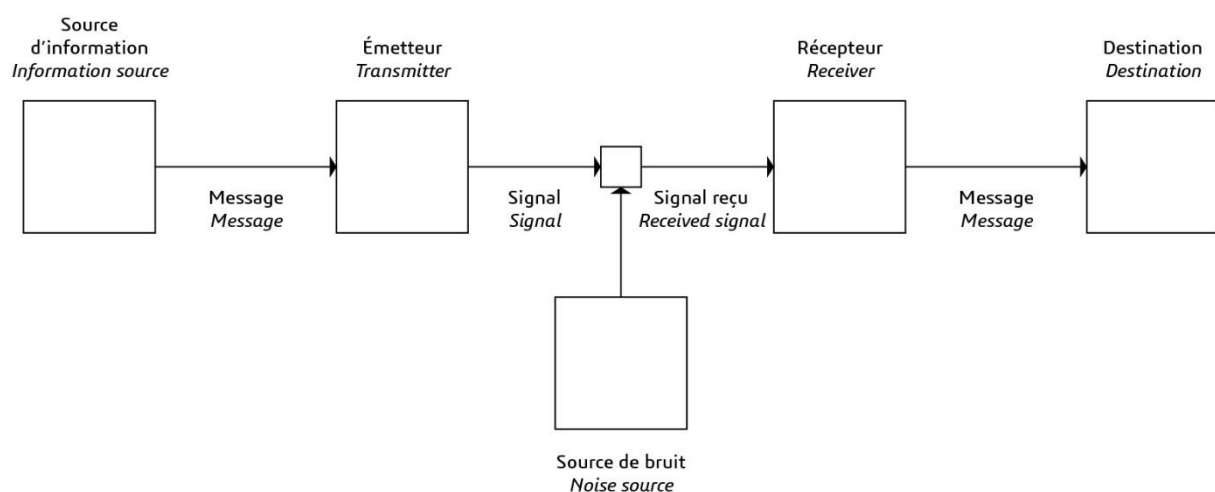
Source d'information
*Information source*

Émetteur
*Transmitter*

Récepteur
*Receiver*

Destination
*Destination*

Message
*Message*

Signal
*Signal*

Signal reçu
*Received signal*

Message
*Message*

Source de bruit
*Noise source*